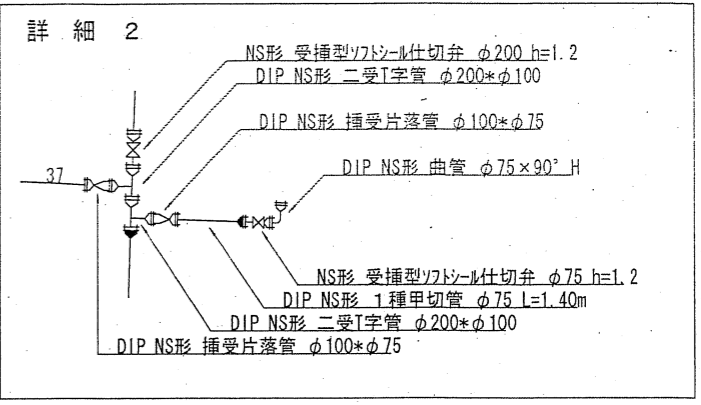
詳　細　2

NS形 受挿型ｿﾌﾄｼｰﾙ仕切弁 $\phi$200 h=1.2

DIP NS形 二受T字管 $\phi$200*$\phi$100

DIP NS形 挿受片落管 $\phi$100*$\phi$75

DIP NS形 曲管 $\phi$75×90° H

37

NS形 受挿型ｿﾌﾄｼｰﾙ仕切弁 $\phi$75 h=1.2

DIP NS形 1種甲切管 $\phi$75 L=1.40m

DIP NS形 二受T字管 $\phi$200*$\phi$100

DIP NS形 挿受片落管 $\phi$100*$\phi$75